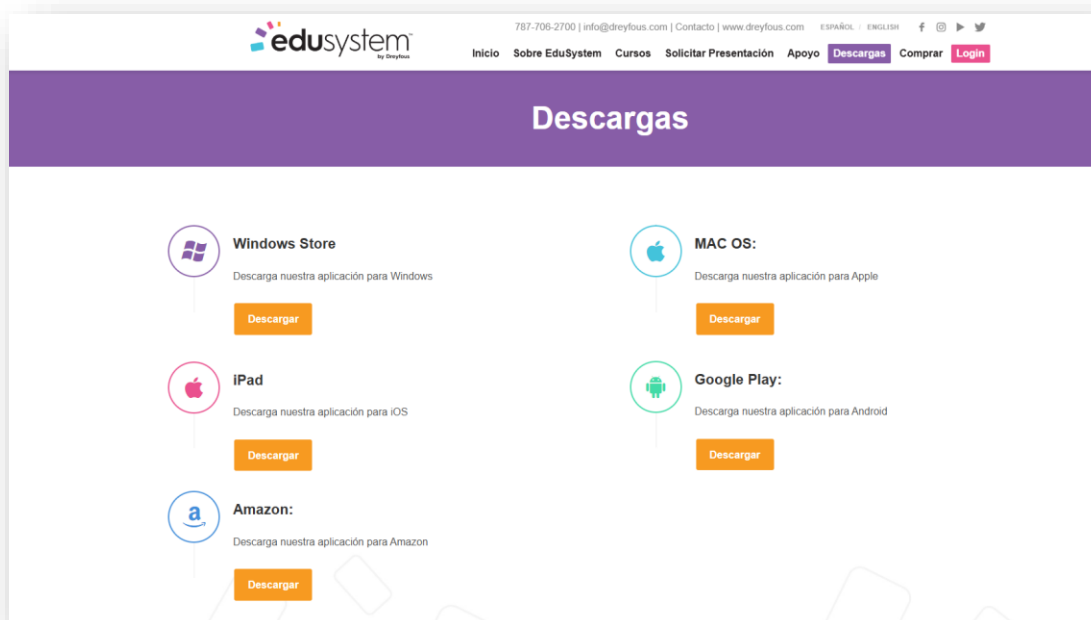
edusystem
by Dreyfous

787-706-2700 | info@dreyfous.com | Contacto | www.dreyfous.com ESPAÑOL / ENGLISH

Inicio Sobre EduSystem Cursos Solicitar Presentación Apoyo Descargas Comprar Login

Descargas

Windows Store
Descarga nuestra aplicación para Windows
Descargar

MAC OS:
Descarga nuestra aplicación para Apple
Descargar

iPad
Descarga nuestra aplicación para iOS
Descargar

Google Play:
Descarga nuestra aplicación para Android
Descargar

Amazon:
Descarga nuestra aplicación para Amazon
Descargar